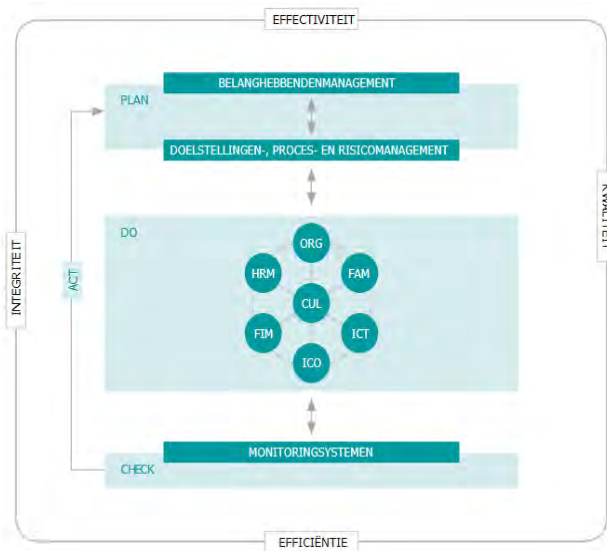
EFFECTIVITEIT

PLAN

BELANGHEBBENDENMANAGEMENT

DOELSTELLINGEN-, PROCES- EN RISICOMANAGEMENT

KWALITEIT

INTEGRITEIT

ACT

DO

ORG

HRM

FAM

CUL

FIM

ICT

ICO

MONITORINGSYSTEMEN

CHECK

EFFICIËNTIE